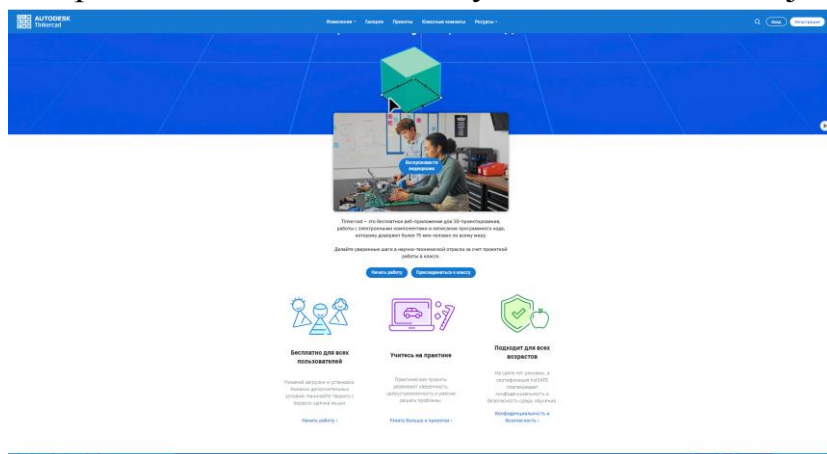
AUTODESK Tinkercad

Изменения ˅ Галерея Проекты Классные комнаты Ресурсы ˅

Вход Регистрация

Воспроизвести видеоролик

Tinkercad – это бесплатное веб-приложение для 3D-проектирования, работы с электронными компонентами и написания программного кода, которому доверяют более 75 млн человек по всему миру.

Делайте уверенные шаги в научно-технической отрасли за счет проектной работы в классе.

Начать работу Присоединиться к классу

Бесплатно для всех пользователей

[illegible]

Начать работу ›

Учитесь на практике

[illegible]

Узнать больше о проектах ›

Подходит для всех возрастов

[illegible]

Конфиденциальность и безопасность ›